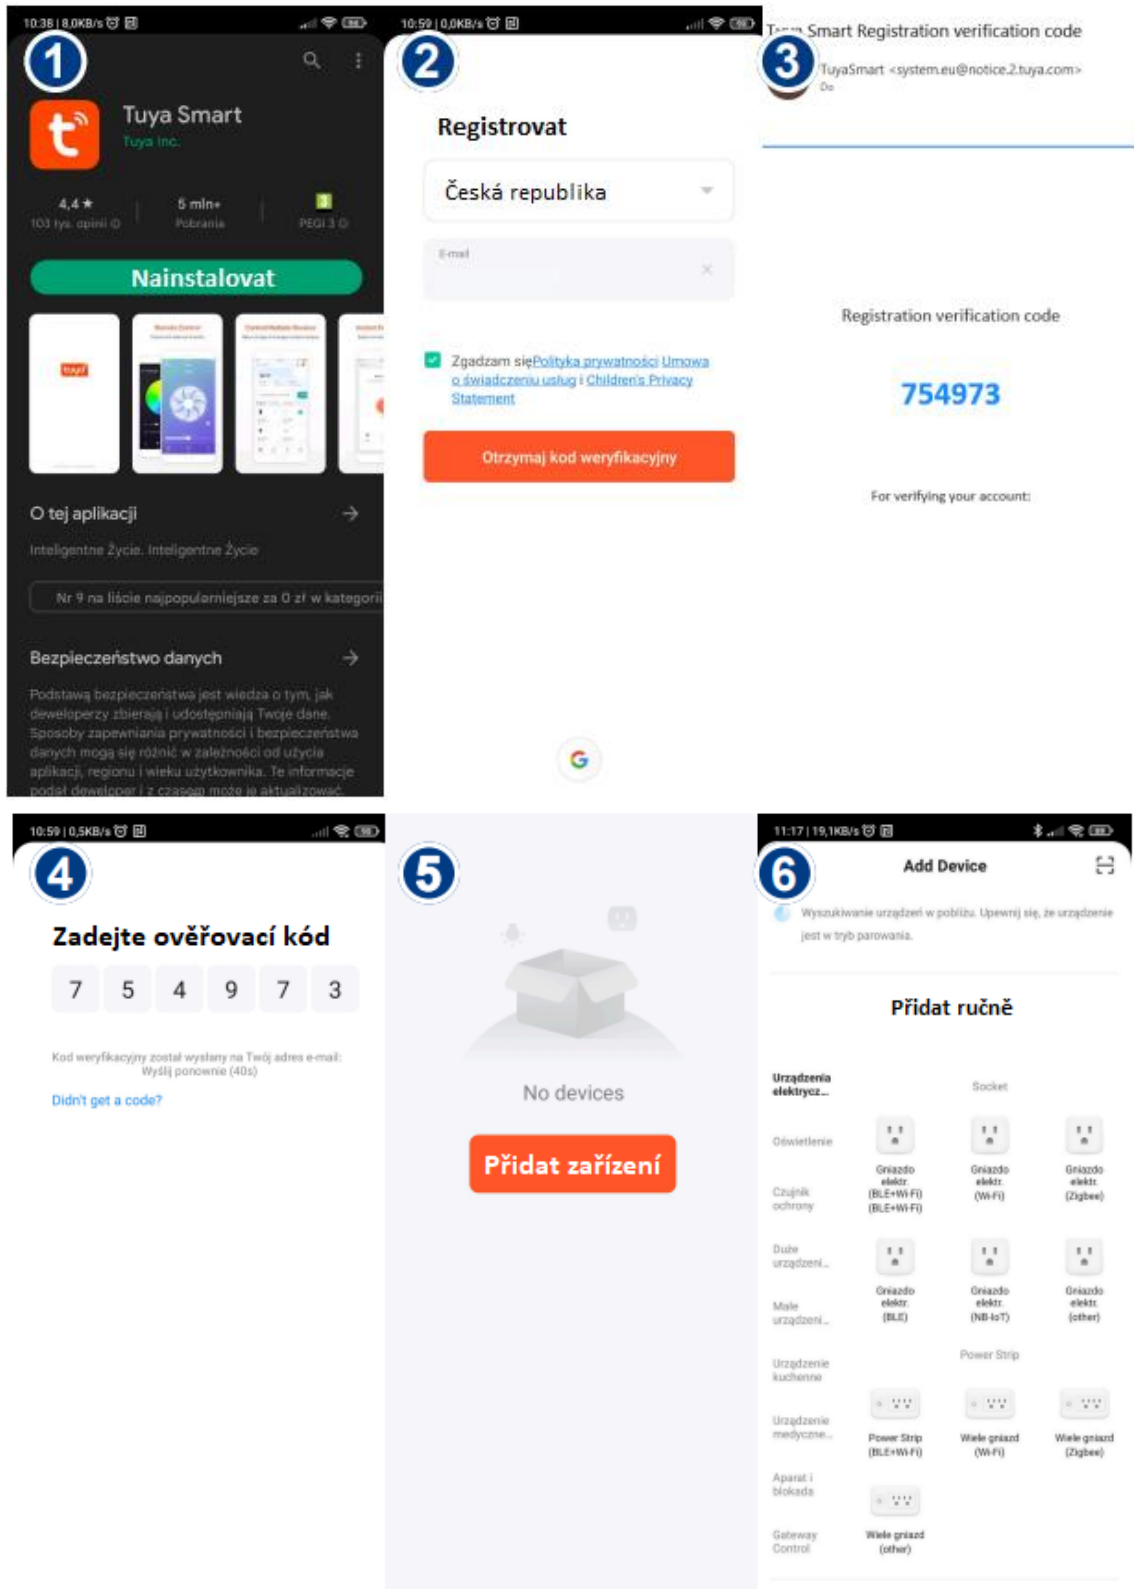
10:38 | 8,0KB/s

1

Tuya Smart
Tuya Inc.

4,4 ★
103 tys. opinii

5 mln+
Pobrania

PEGI 3

Nainstalovat

O tej aplikacji

Inteligentne Życie. Inteligentne Życie

Nr 9 na liście najpopularniejsze za 0 zł w kategorii

Bezpieczeństwo danych

Podstawą bezpieczeństwa jest wiedza o tym, jak deweloperzy zbierają i udostępniają Twoje dane. Sposoby zapewniania prywatności i bezpieczeństwa danych mogą się różnić w zależności od użycia aplikacji, regionu i wieku użytkownika. Te informacje podał deweloper i z czasem może je aktualizować.

10:59 | 0,0KB/s

2

Registrovat

Česká republika

E-mail

Zgadzam się Polityka prywatności Umowa o świadczeniu usług i Children's Privacy Statement

Otrzymaj kod weryfikacyjny

3

T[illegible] Smart Registration verification code

TuyaSmart <system.eu@notice.2.tuya.com>
Do

Registration verification code

754973

For verifying your account:

10:59 | 0,5KB/s

4

Zadejte ověřovací kód

7 5 4 9 7 3

Kod weryfikacyjny został wysłany na Twój adres e-mail:
Wyślij ponownie (40s)

Didn't get a code?

5

No devices

Přidat zařízení

11:17 | 19,1KB/s

6

Add Device

Wyszukiwanie urządzeń w pobliżu. Upewnij się, że urządzenie jest w tryb parowania.

Přidat ručně

Urządzenia elektrycz...
Oświetlenie
Czujnik ochrony
Duże urządzeni...
Małe urządzeni...
Urządzenie kuchenne
Urządzenie medyczne...
Aparat i blokada
Gateway Control

Socket

Gniazdo elektr. (BLE+Wi-Fi) (BLE+Wi-Fi)
Gniazdo elektr. (Wi-Fi)
Gniazdo elektr. (Zigbee)
Gniazdo elektr. (BLE)
Gniazdo elektr. (NB-IoT)
Gniazdo elektr. (other)

Power Strip

Power Strip (BLE+Wi-Fi)
Wiele gniazd (Wi-Fi)
Wiele gniazd (Zigbee)
Wiele gniazd (other)